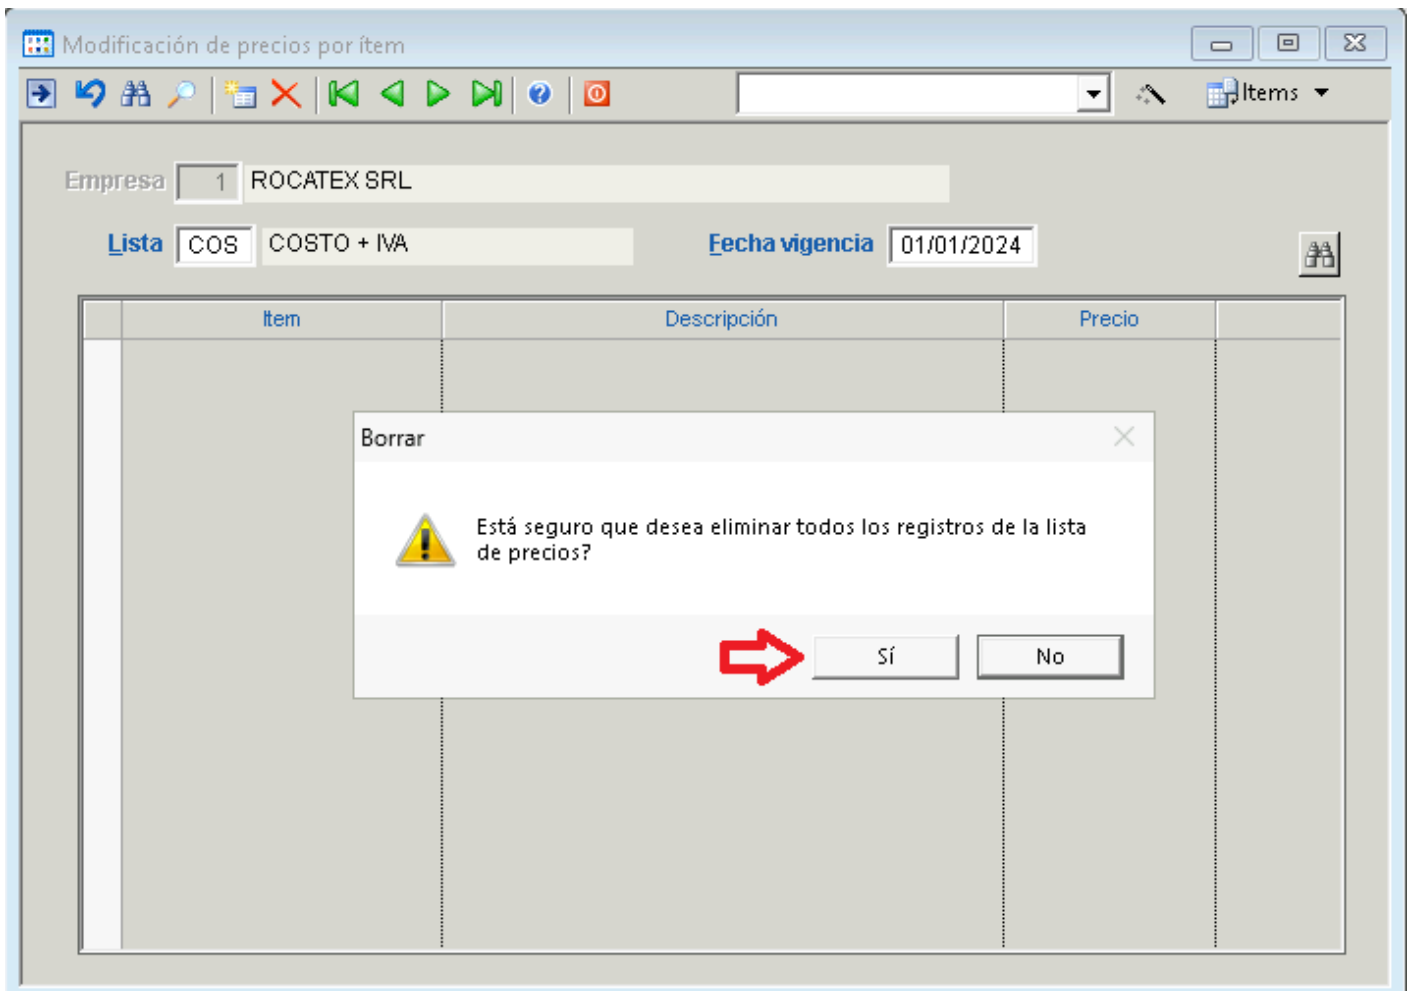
Modificación de precios por ítem

Items

Empresa 1 ROCATEX SRL

Lista COS COSTO + IVA

Fecha vigencia 01/01/2024

| Item | Descripción | Precio |
|---|---|---|

Borrar

Está seguro que desea eliminar todos los registros de la lista de precios?

Sí

No